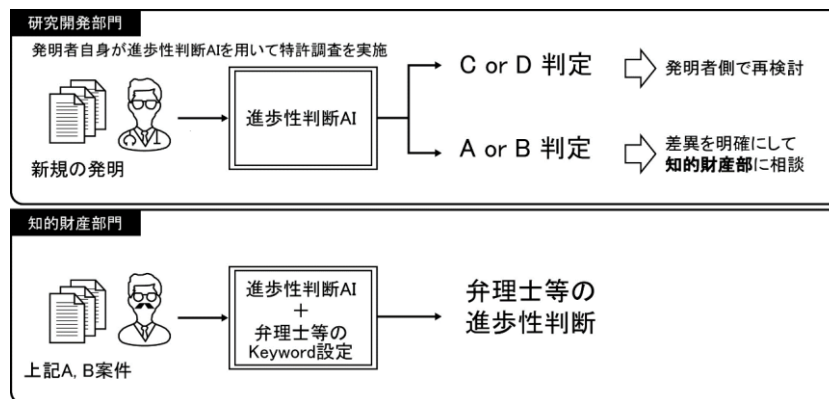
研究開発部門

発明者自身が進歩性判断AIを用いて特許調査を実施

新規の発明

進歩性判断AI

C or D 判定

発明者側で再検討

A or B 判定

差異を明確にして
知的財産部に相談

知的財産部門

上記A, B案件

進歩性判断AI
+
弁理士等の
Keyword設定

弁理士等の
進歩性判断